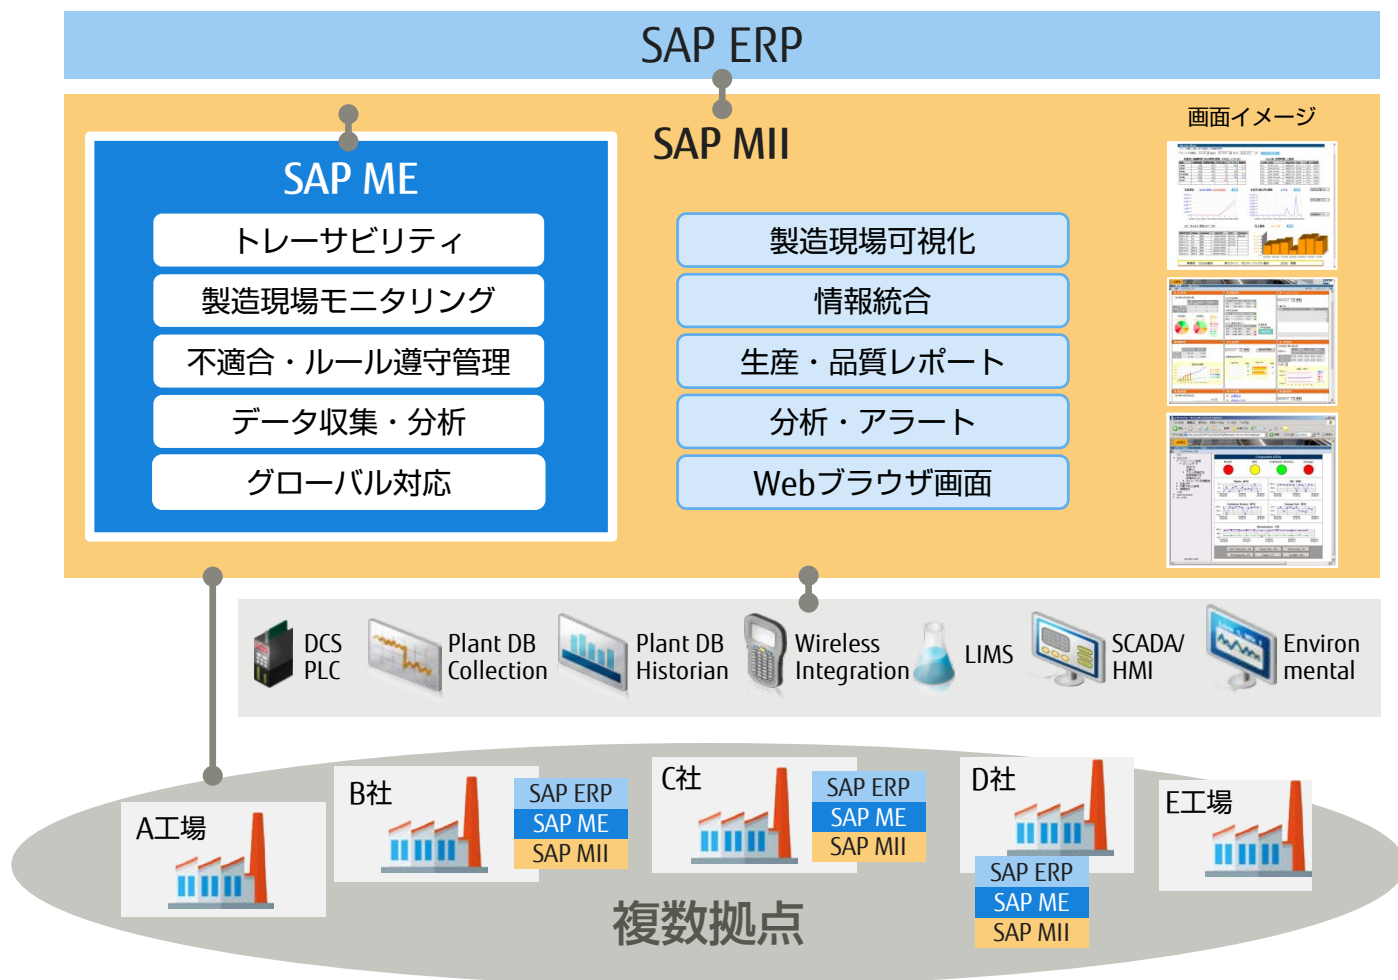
SAP ERP

SAP MII

画面イメージ

SAP ME

トレーサビリティ

製造現場モニタリング

不適合・ルール遵守管理

データ収集・分析

グローバル対応

製造現場可視化

情報統合

生産・品質レポート

分析・アラート

Webブラウザ画面

DCS PLC

Plant DB Collection

Plant DB Historian

Wireless Integration

LIMS

SCADA/ HMI

Environ mental

A工場

B社

SAP ERP
SAP ME
SAP MII

C社

SAP ERP
SAP ME
SAP MII

D社

SAP ERP
SAP ME
SAP MII

E工場

複数拠点